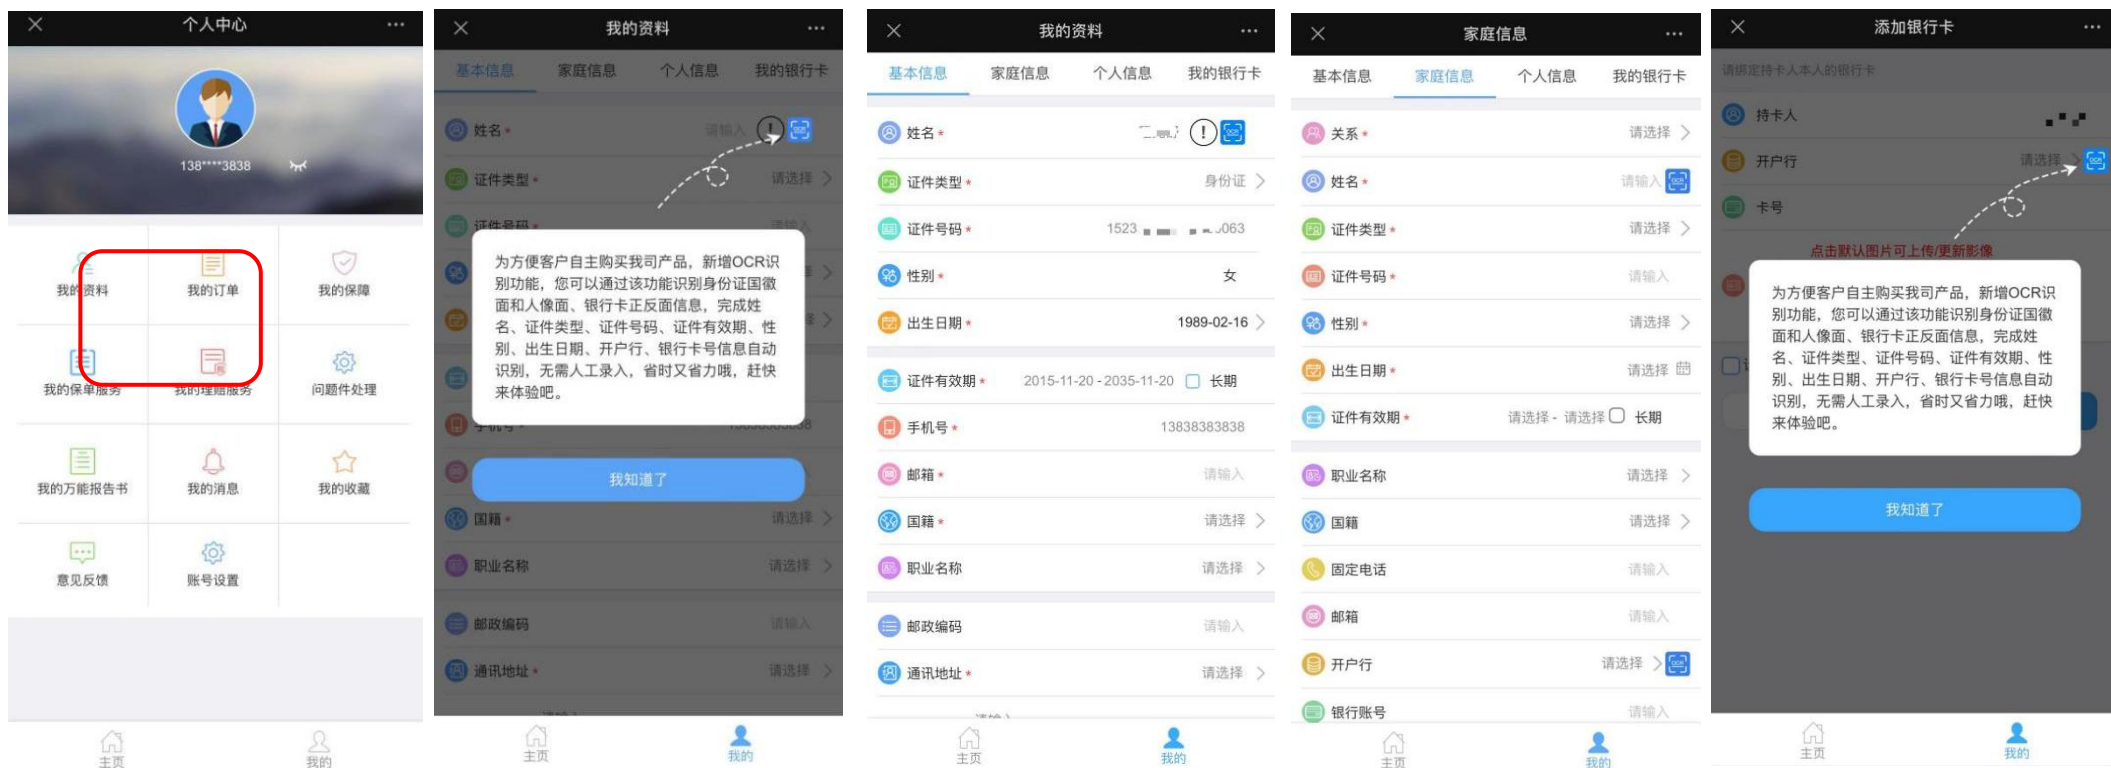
个人中心 ···

138****3838

我的资料
我的订单
我的保障
我的保单服务
我的理赔服务
问题件处理
我的万能报告书
我的消息
我的收藏
意见反馈
账号设置

主页
我的

我的资料 ···

基本信息
家庭信息
个人信息
我的银行卡

姓名 *
请输入
证件类型 *
请选择
证件号码 *
请输入

为方便客户自主购买我司产品，新增OCR识别功能，您可以通过该功能识别身份证国徽面和人像面、银行卡正反面信息，完成姓名、证件类型、证件号码、证件有效期、性别、出生日期、开户行、银行卡号信息自动识别，无需人工录入，省时又省力哦，赶快来体验吧。

手机号 *
13838383838
我知道了
国籍 *
请选择
职业名称
请选择
邮政编码
请输入
通讯地址 *
请选择

主页
我的

我的资料 ···

基本信息
家庭信息
个人信息
我的银行卡

姓名 *
证件类型 *
身份证
证件号码 *
1523 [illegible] 063
性别 *
女
出生日期 *
1989-02-16
证件有效期 *
2015-11-20 - 2035-11-20
长期
手机号 *
13838383838
邮箱 *
请输入
国籍 *
请选择
职业名称
请选择
邮政编码
请输入
通讯地址 *
请选择

主页
我的

家庭信息 ···

基本信息
家庭信息
个人信息
我的银行卡

关系 *
请选择
姓名 *
请输入
证件类型 *
请选择
证件号码 *
请输入
性别 *
请选择
出生日期 *
请选择
证件有效期 *
请选择 - 请选择
长期
职业名称
请选择
国籍
请选择
固定电话
请输入
邮箱
请输入
开户行
请选择
银行账号
请输入

主页
我的

添加银行卡 ···

请绑定持卡人本人的银行卡
持卡人
开户行
请选择
卡号
点击默认图片可上传/更新影像

为方便客户自主购买我司产品，新增OCR识别功能，您可以通过该功能识别身份证国徽面和人像面、银行卡正反面信息，完成姓名、证件类型、证件号码、证件有效期、性别、出生日期、开户行、银行卡号信息自动识别，无需人工录入，省时又省力哦，赶快来体验吧。

我知道了

主页
我的